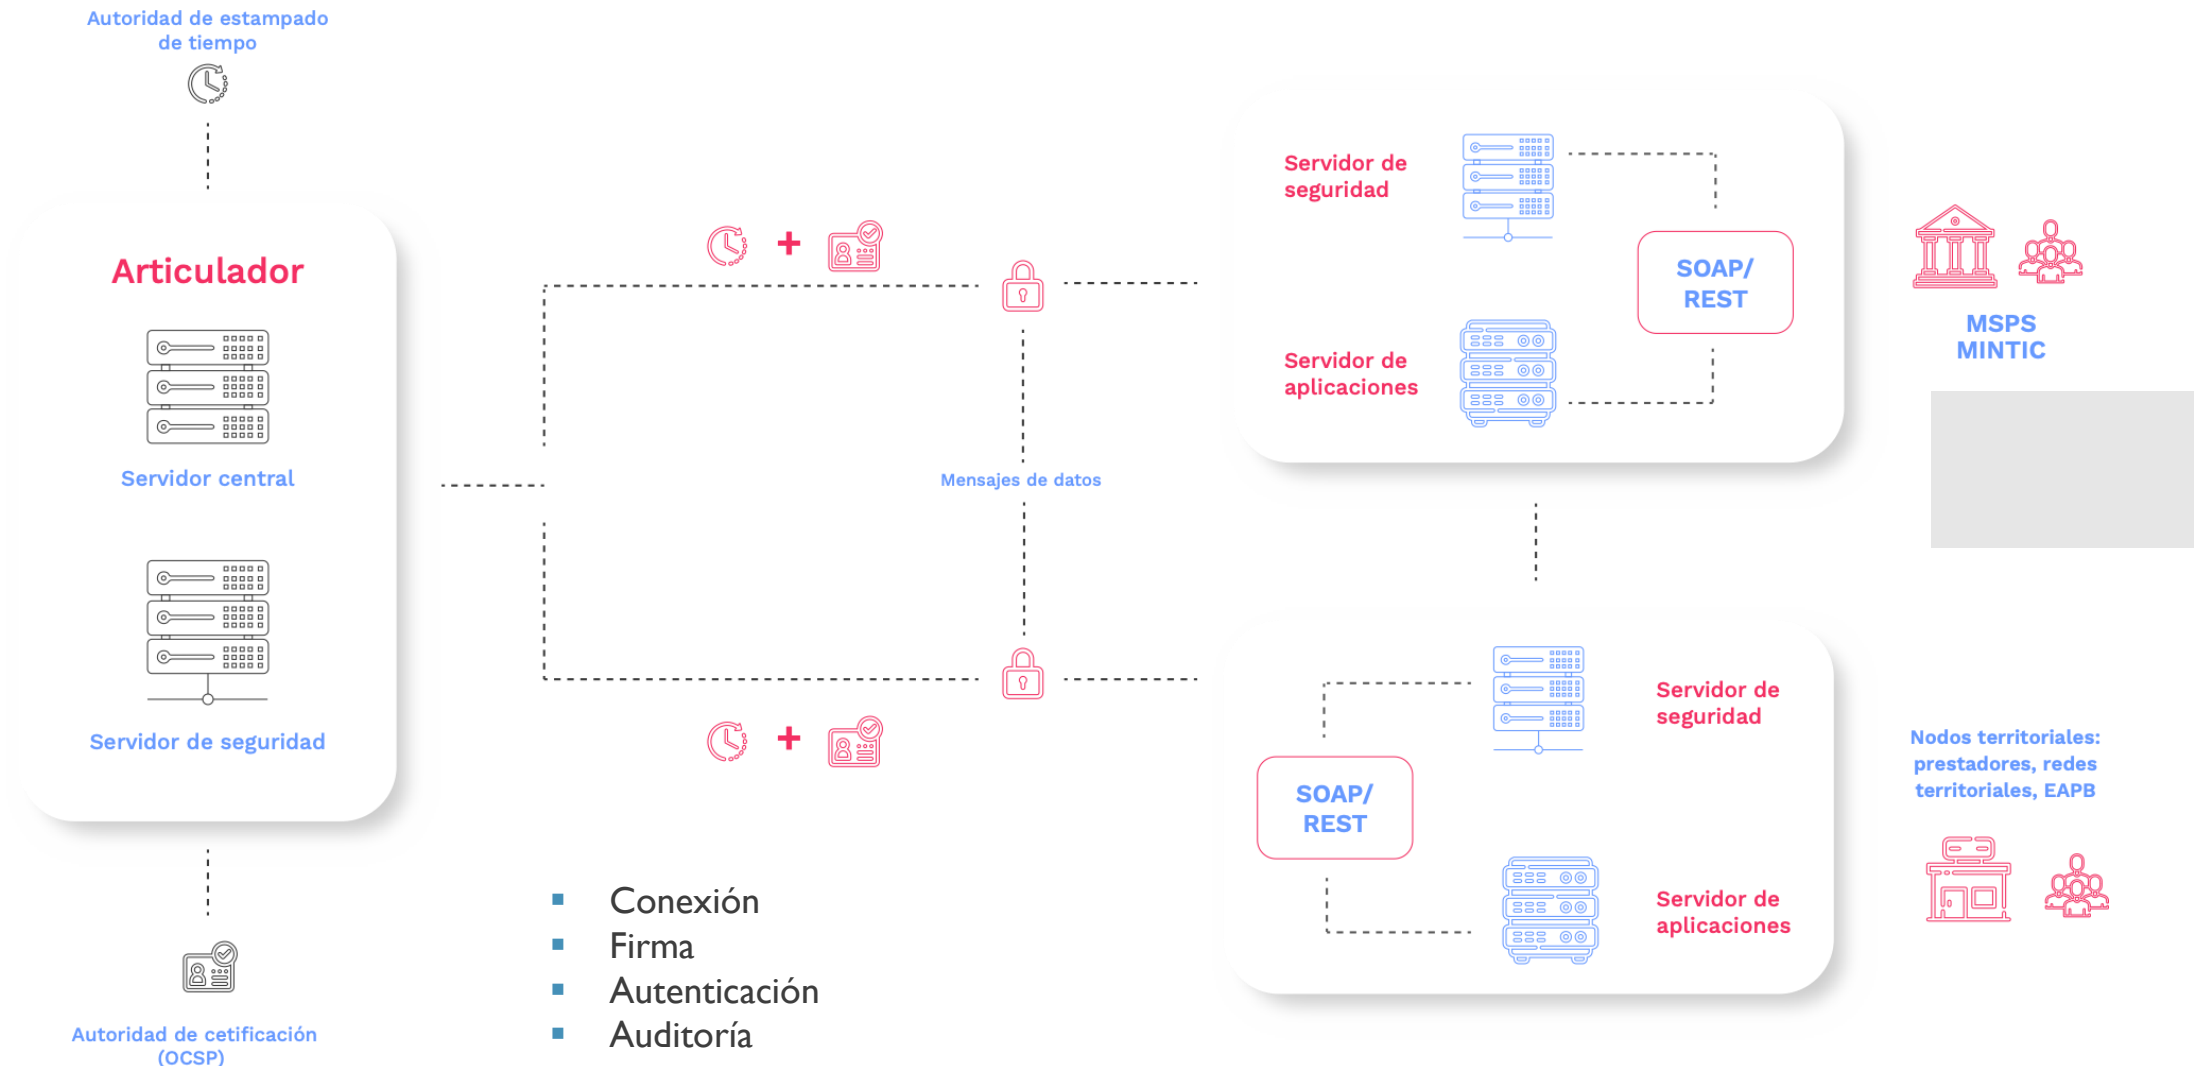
Autoridad de estampado de tiempo

Articulador

Servidor central

Servidor de seguridad

Autoridad de cetificación (OCSP)

+

+

Mensajes de datos

- Conexión
- Firma
- Autenticación
- Auditoría

Servidor de seguridad

SOAP/ REST

Servidor de aplicaciones

MSPS MINTIC

Servidor de seguridad

SOAP/ REST

Servidor de aplicaciones

Nodos territoriales: prestadores, redes territoriales, EAPB